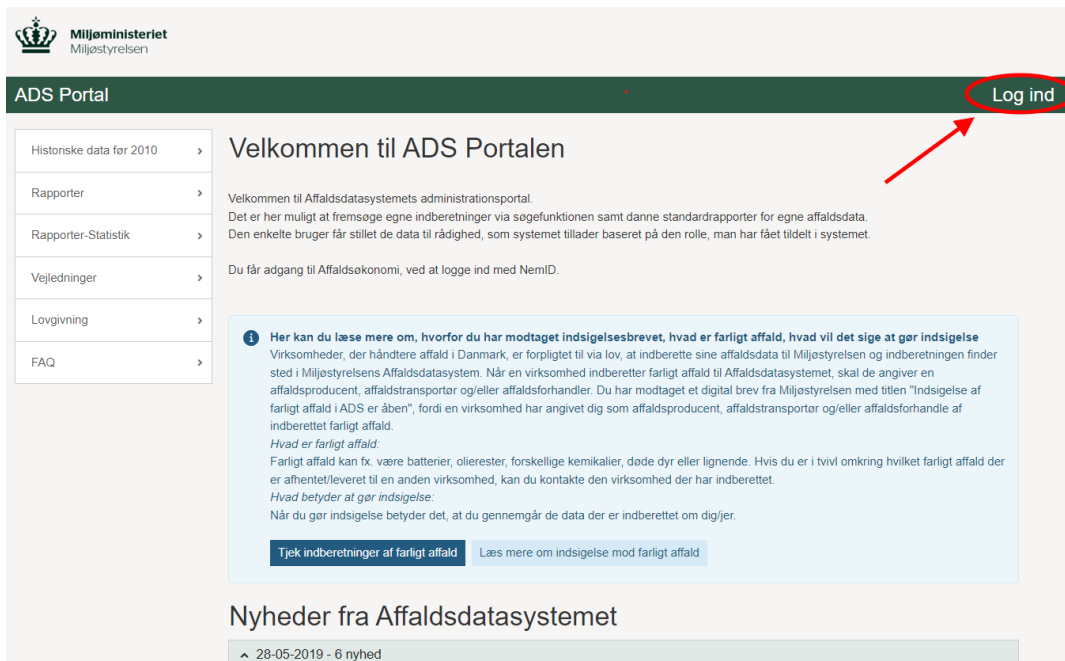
Miljøministeriet
Miljøstyrelsen

ADS Portal

Log ind

Historiske data før 2010 ›

Rapporter ›

Rapporter-Statistik ›

Vejledninger ›

Lovgivning ›

FAQ ›

Velkommen til ADS Portalen

Velkommen til Affaldsdatasystemets administrationsportal.
Det er her muligt at fremsøge egne indberetninger via søgefunktionen samt danne standardrapporter for egne affaldsdata.
Den enkelte bruger får stillet de data til rådighed, som systemet tillader baseret på den rolle, man har fået tildelt i systemet.

Du får adgang til Affaldsøkonomi, ved at logge ind med NemID.

Her kan du læse mere om, hvorfor du har modtaget indsigelsesbrevet, hvad er farligt affald, hvad vil det sige at gør indsigelse
Virksomheder, der håndtere affald i Danmark, er forpligtet til via lov, at indberette sine affaldsdata til Miljøstyrelsen og indberetningen finder sted i Miljøstyrelsens Affaldsdatasystem. Når en virksomhed indberetter farligt affald til Affaldsdatasystemet, skal de angiver en affaldsproducent, affaldstransportør og/eller affaldsforhandler. Du har modtaget et digital brev fra Miljøstyrelsen med titlen "Indsigelse af farligt affald i ADS er åben", fordi en virksomhed har angivet dig som affaldsproducent, affaldstransportør og/eller affaldsforhandle af indberettet farligt affald.
Hvad er farligt affald:
Farligt affald kan fx. være batterier, olierester, forskellige kemikalier, døde dyr eller lignende. Hvis du er i tvivl omkring hvilket farligt affald der er afhentet/leveret til en anden virksomhed, kan du kontakte den virksomhed der har indberettet.
Hvad betyder at gør indsigelse:
Når du gør indsigelse betyder det, at du gennemgår de data der er indberettet om dig/jer.

Tjek indberetninger af farligt affald

Læs mere om indsigelse mod farligt affald

Nyheder fra Affaldsdatasystemet

28-05-2019 - 6 nyhed